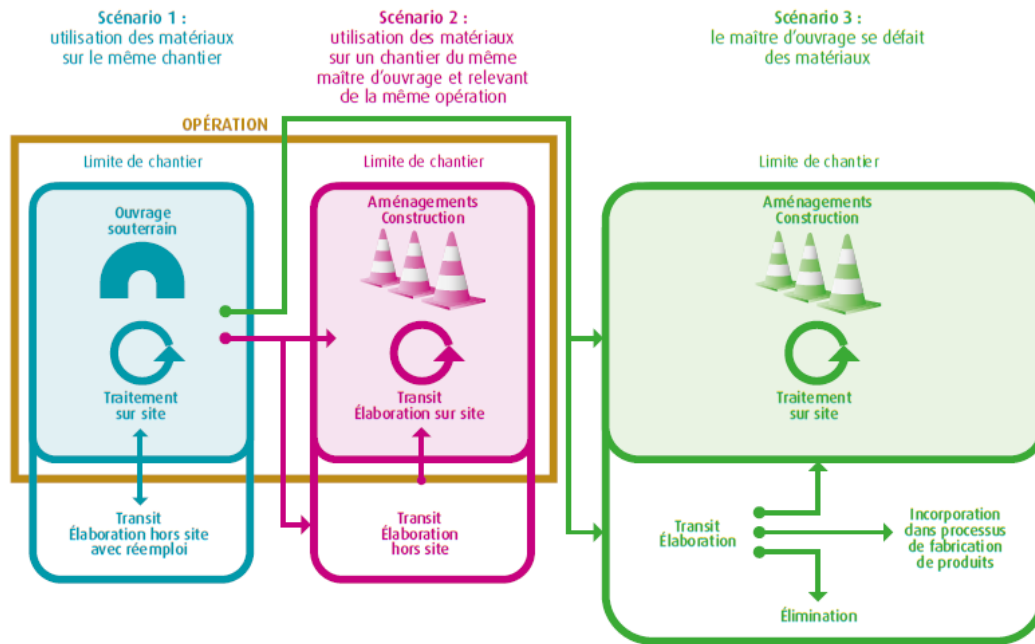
Scénario 1 :
utilisation des matériaux sur le même chantier

Scénario 2 :
utilisation des matériaux sur un chantier du même maître d'ouvrage et relevant de la même opération

Scénario 3 :
le maître d'ouvrage se défait des matériaux

OPÉRATION

Limite de chantier

Ouvrage souterrain

Traitement sur site

Transit
Élaboration hors site avec réemploi

Limite de chantier

Aménagements Construction

Transit
Élaboration sur site

Transit
Élaboration hors site

Limite de chantier

Aménagements Construction

Traitement sur site

Transit
Élaboration

Incorporation dans processus de fabrication de produits

Élimination